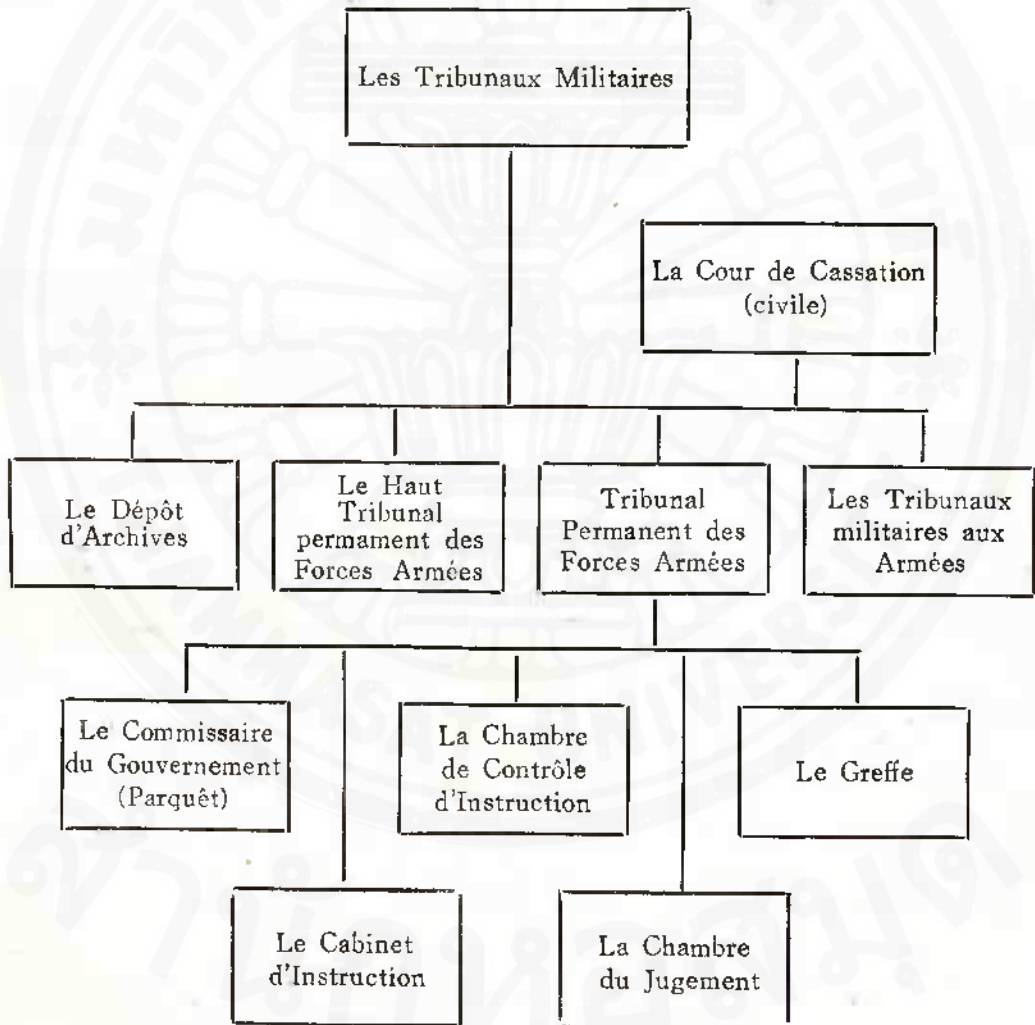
Les Tribunaux Militaires

La Cour de Cassation (civile)

Le Dépôt d'Archives

Le Haut Tribunal permament des Forces Armées

Tribunal Permanent des Forces Armées

Les Tribunaux militaires aux Armées

Le Commissaire du Gouvernement (Parquêt)

La Chambre de Contrôle d'Instruction

Le Greffe

Le Cabinet d'Instruction

La Chambre du Jugement